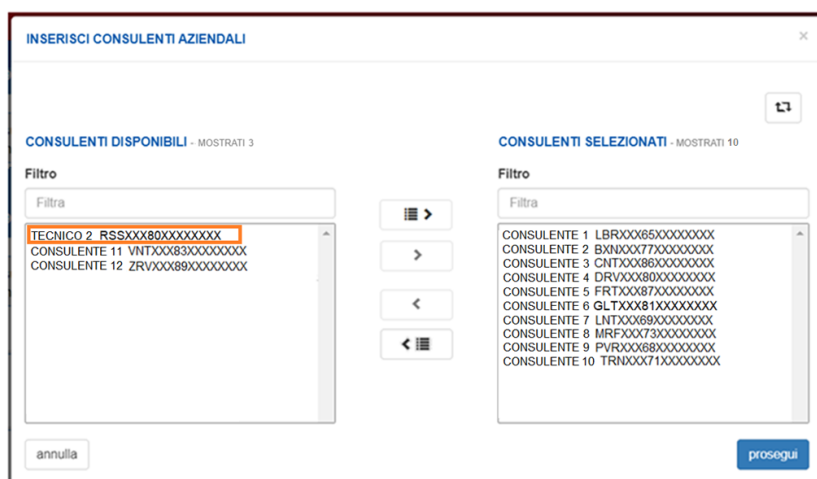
INSERISCI CONSULENTI AZIENDALI

×

CONSULENTI DISPONIBILI - MOSTRATI 3

Filtro

Filtra

TECNICO 2 RSSXXX80XXXXXXXX
CONSULENTE 11 VNTXXX83XXXXXXXX
CONSULENTE 12 ZRVXXX89XXXXXXXX

CONSULENTI SELEZIONATI - MOSTRATI 10

Filtro

Filtra

CONSULENTE 1 LBRXXX65XXXXXXXX
CONSULENTE 2 BXNXXX77XXXXXXXX
CONSULENTE 3 CNTXXX86XXXXXXXX
CONSULENTE 4 DRVXXX80XXXXXXXX
CONSULENTE 5 FRTXXX87XXXXXXXX
CONSULENTE 6 GLTXXX81XXXXXXXX
CONSULENTE 7 LNTXXX69XXXXXXXX
CONSULENTE 8 MRFXXX73XXXXXXXX
CONSULENTE 9 PVRXXX68XXXXXXXX
CONSULENTE 10 TRNXXX71XXXXXXXX

annulla

prosegui